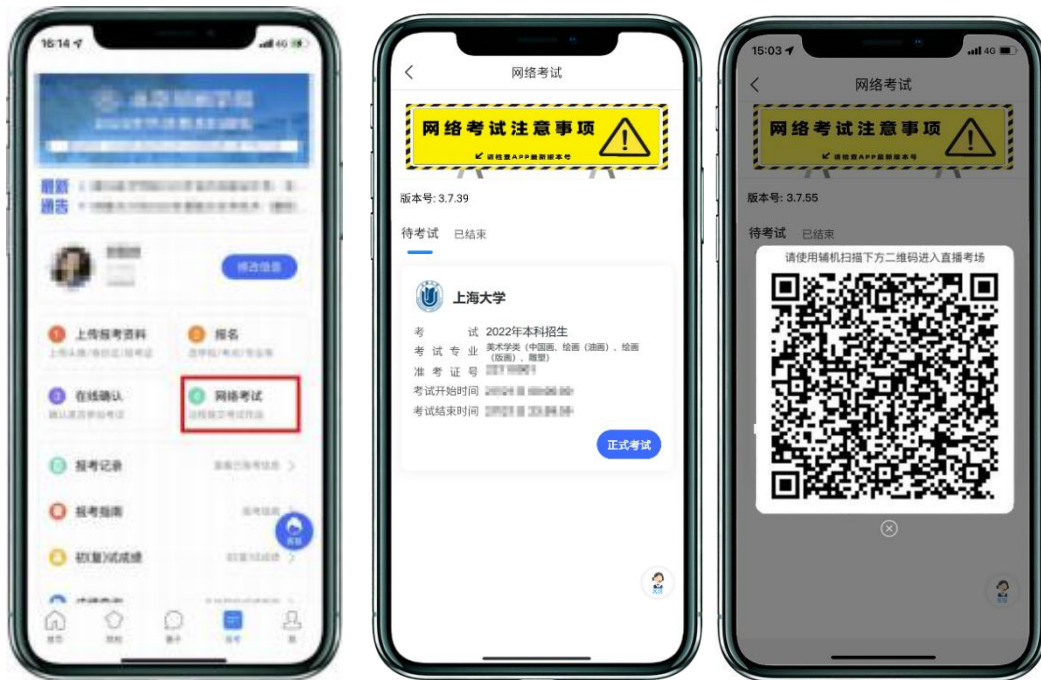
16:14
4G
最新通告
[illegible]
修改信息
1 上传报考资料
2 报名
3 在线确认
4 网络考试
报考记录
报考指南
初(复)试成绩
首页
院校
圈子
报考
我

网络考试
网络考试注意事项
版本号: 3.7.39
待考试 已结束
上海大学
考试 2022年本科招生
考试专业 美术学类（中国画、绘画（油画）、绘画（版画）、雕塑）
准考证号 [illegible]
考试开始时间 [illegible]
考试结束时间 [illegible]
正式考试

15:03
4G
网络考试
网络考试注意事项
版本号: 3.7.55
待考试 已结束
请使用辅机扫描下方二维码进入直播考场